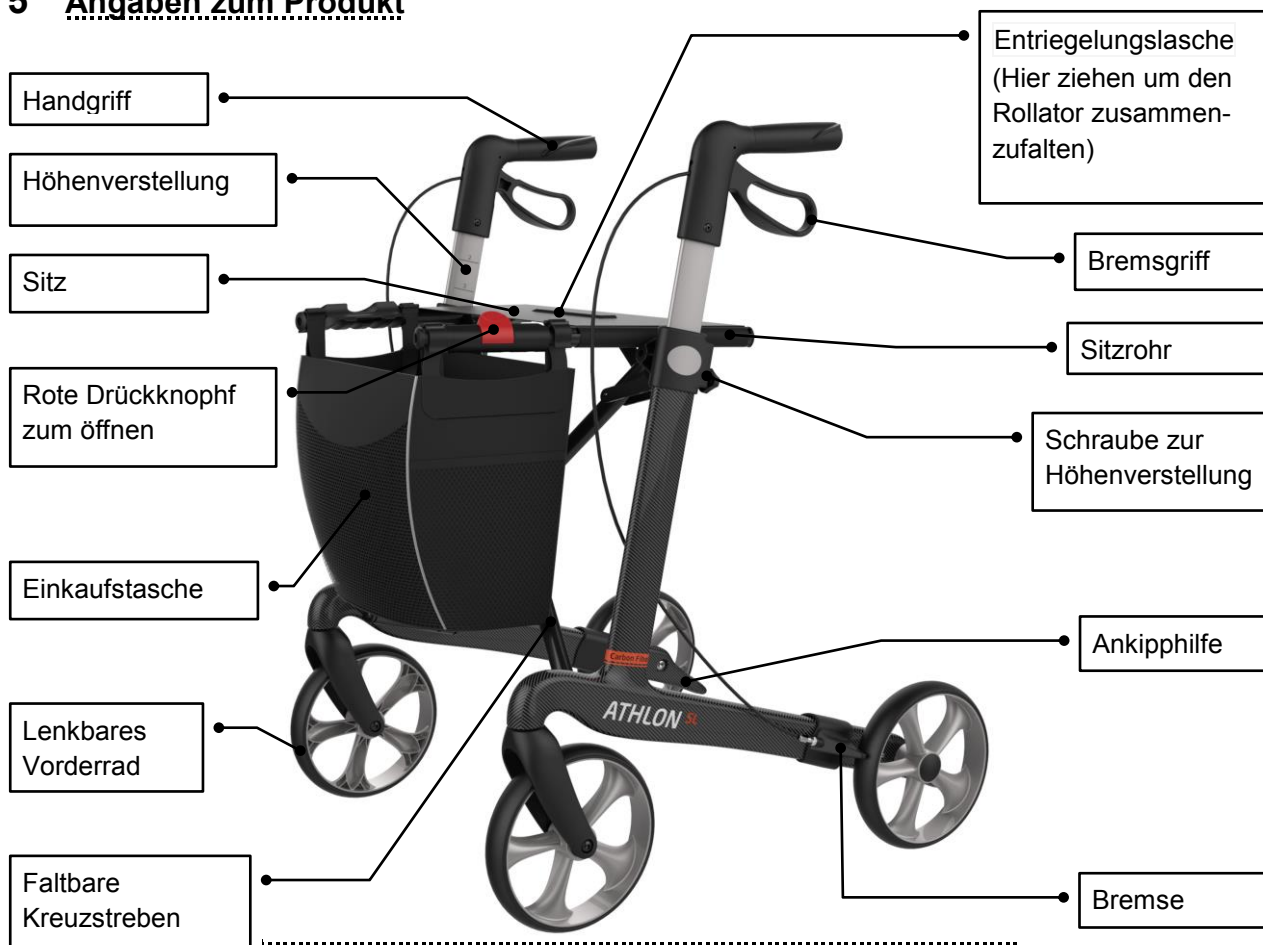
5 Angaben zum Produkt

Handgriff

Höhenverstellung

Sitz

Rote Drückknophf zum öffnen

Einkaufstasche

Lenkbares Vorderrad

Faltbare Kreuzstreben

Entriegelungslasche (Hier ziehen um den Rollator zusammenzufalten)

Bremsgriff

Sitzrohr

Schraube zur Höhenverstellung

Ankipphilfe

Bremse

Carbon Fiber

ATHLON SL